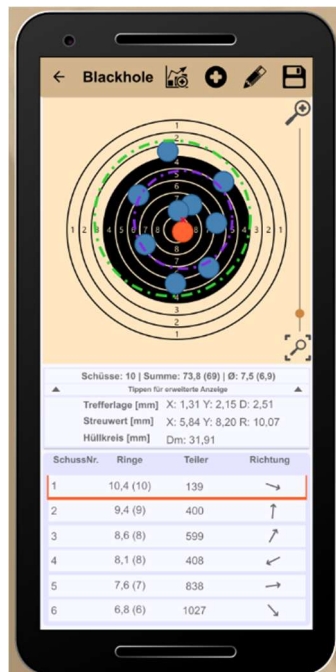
Blackhole

1 2 3 4 5 6 7 8
1 2 3 4 5 6 7 8
1 2 3 4 5 6 7 8
1 2 3 4 5 6 7 8

Schüsse: 10 | Summe: 73,8 (69) | Ø: 7,5 (6,9)
Tippen für erweiterte Anzeige

Trefferlage [mm] X: 1,31 Y: 2,15 D: 2,51
Streuwert [mm] X: 5,84 Y: 8,20 R: 10,07
Hüllkreis [mm] Dm: 31,91

| SchussNr. | Ringe | Teiler | Richtung |
|---|---|---|---|
| 1 | 10,4 (10) | 139 | → |
| 2 | 9,4 (9) | 400 | ↑ |
| 3 | 8,6 (8) | 599 | ↗ |
| 4 | 8,1 (8) | 408 | ↙ |
| 5 | 7,6 (7) | 838 | → |
| 6 | 6,8 (6) | 1027 | ↘ |